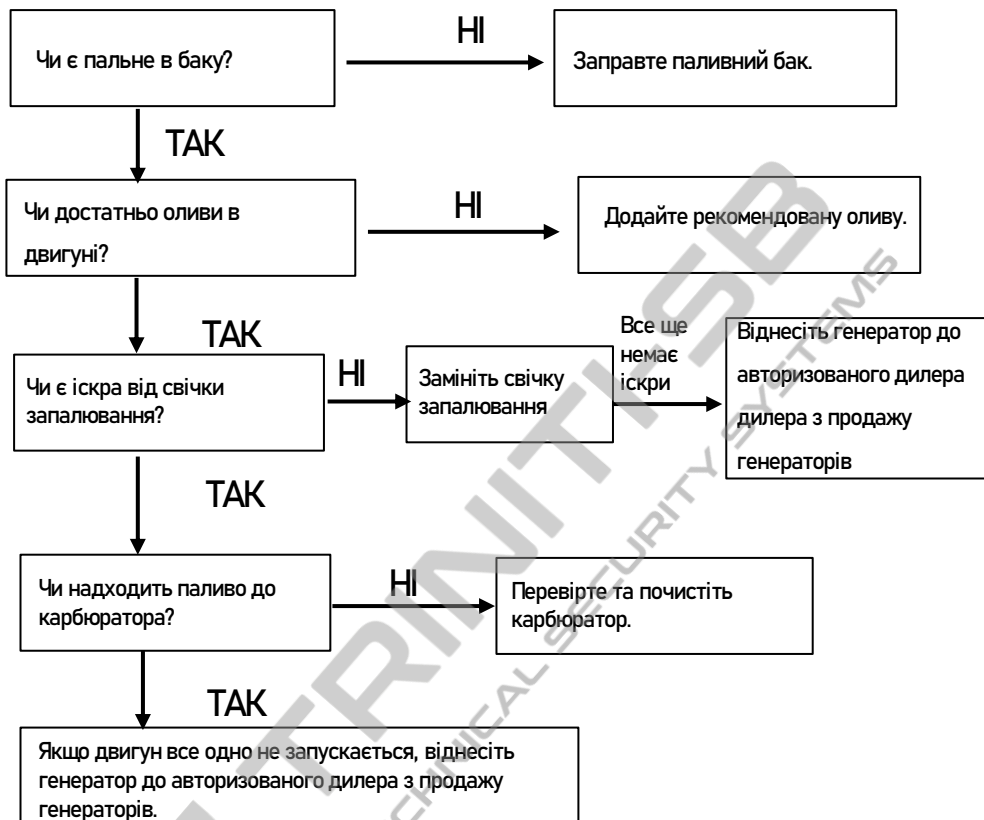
Чи є пальне в баку?

НІ

Заправте паливний бак.

ТАК

Чи достатньо оливи в двигуні?

НІ

Додайте рекомендовану оливу.

ТАК

Чи є іскра від свічки запалювання?

НІ

Замініть свічку запалювання

Все ще немає іскри

Віднесіть генератор до авторизованого дилера дилера з продажу генераторів

ТАК

Чи надходить паливо до карбюратора?

НІ

Перевірте та почистіть карбюратор.

ТАК

Якщо двигун все одно не запускається, віднесіть генератор до авторизованого дилера з продажу генераторів.

TRINITI-SB TECHNICAL SECURITY SYSTEMS